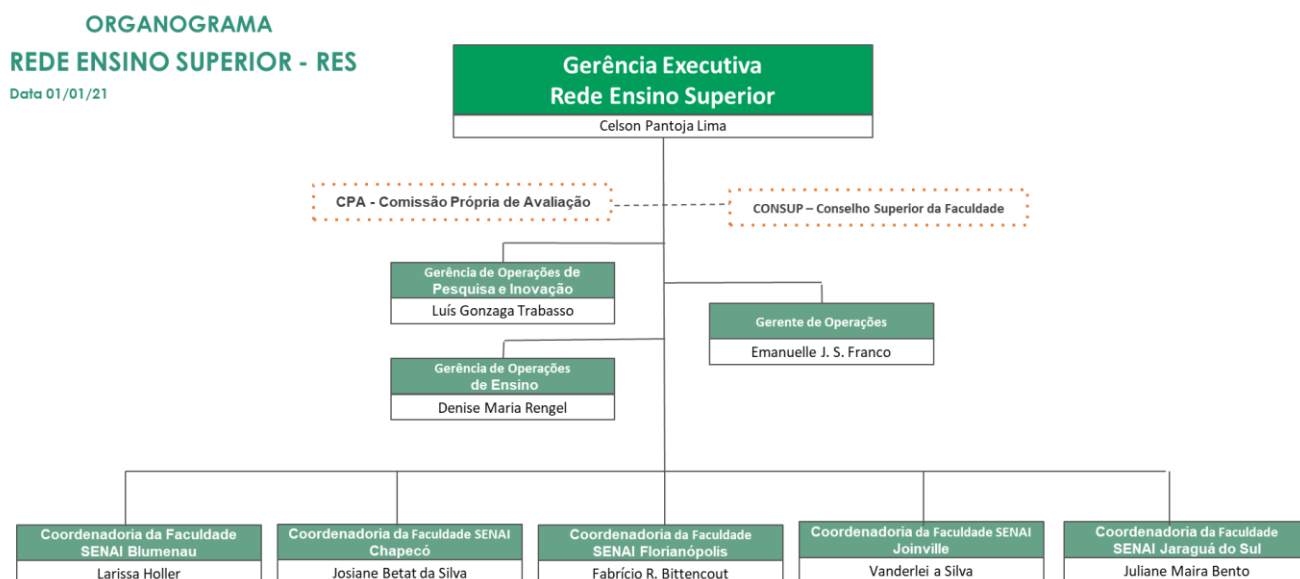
ORGANOGRAMA
REDE ENSINO SUPERIOR - RES
Data 01/01/21

Gerência Executiva
Rede Ensino Superior
Celson Pantoja Lima

CPA - Comissão Própria de Avaliação

CONSUP – Conselho Superior da Faculdade

Gerência de Operações de Pesquisa e Inovação
Luís Gonzaga Trabasso

Gerente de Operações
Emanuelle J. S. Franco

Gerência de Operações de Ensino
Denise Maria Rengel

Coordenadoria da Faculdade SENAI Blumenau
Larissa Holler

Coordenadoria da Faculdade SENAI Chapecó
Josiane Betat da Silva

Coordenadoria da Faculdade SENAI Florianópolis
Fabrício R. Bittencout

Coordenadoria da Faculdade SENAI Joinville
Vanderlei a Silva

Coordenadoria da Faculdade SENAI Jaraguá do Sul
Juliane Maira Bento